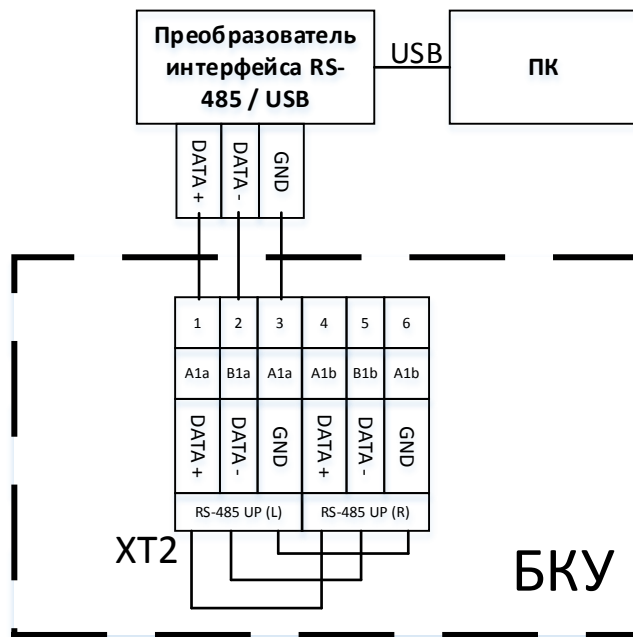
Преобразователь интерфейса RS-485 / USB

USB

ПК

DATA +
DATA -
GND

| 1 | 2 | 3 | 4 | 5 | 6 |
|---|---|---|---|---|---|
| A1a | B1a | A1a | A1b | B1b | A1b |
| DATA + | DATA - | GND | DATA + | DATA - | GND |

RS-485 UP (L)
RS-485 UP (R)

XT2

БКУ